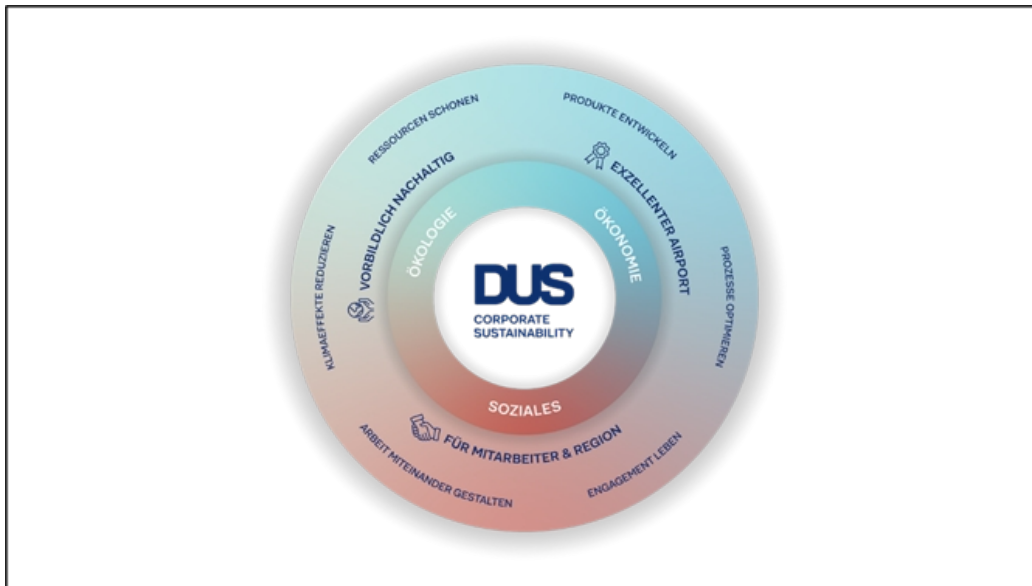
DUS
CORPORATE SUSTAINABILITY

ÖKOLOGIE
ÖKONOMIE
SOZIALES

VORBILDLICH NACHALTIG
EXZELLENTER AIRPORT
FÜR MITARBEITER & REGION

RESSOURCEN SCHONEN
PRODUKTE ENTWICKELN
PROZESSE OPTIMIEREN
ENGAGEMENT LEBEN
ARBEIT MITEINANDER GESTALTEN
KLIMAEFFEKTE REDUZIEREN